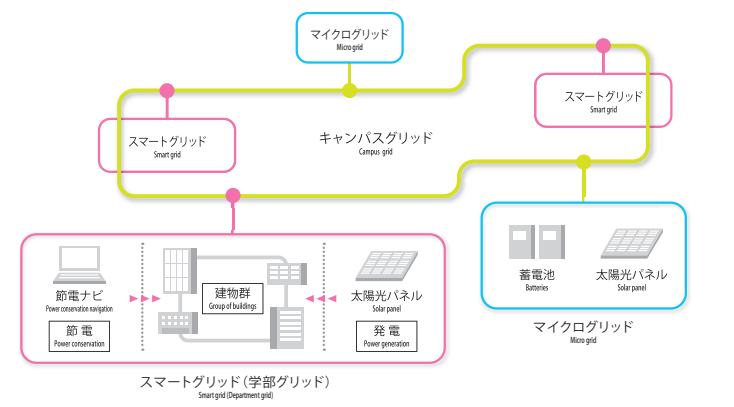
マイクログリッド
Micro grid

スマートグリッド
Smart grid

キャンパスグリッド
Campus grid

スマートグリッド
Smart grid

節電ナビ
Power conservation navigation

節電
Power conservation

建物群
Group of buildings

太陽光パネル
Solar panel

発電
Power generation

スマートグリッド（学部グリッド）
Smart grid (Department grid)

蓄電池
Batteries

太陽光パネル
Solar panel

マイクログリッド
Micro grid